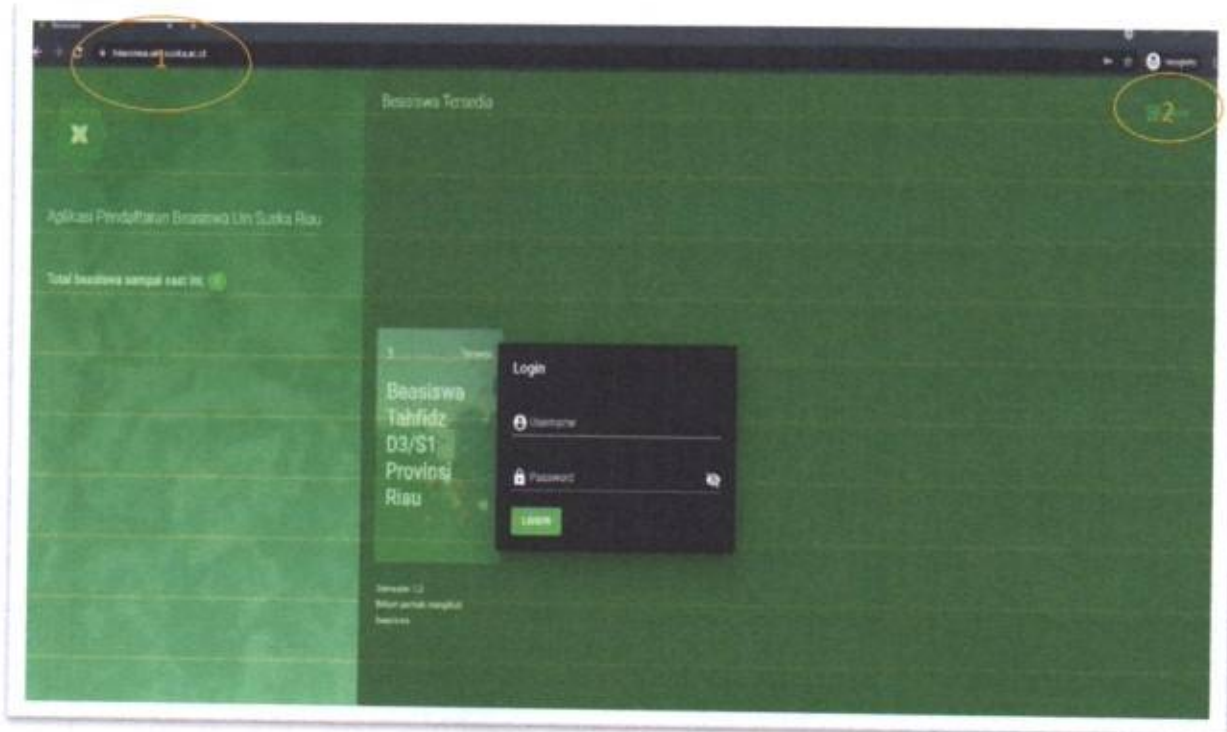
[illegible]

1

2

Beasiswa Tersedia

Aplikasi Pendaftaran Beasiswa Uin Suska Riau

Total beasiswa sampai saat ini: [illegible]

1 Tersedia

Beasiswa Tahfidz D3/S1 Provinsi Riau

Login

Username

Password

LOGIN

Semester: 1,2
Belum pernah mengikuti beasiswa